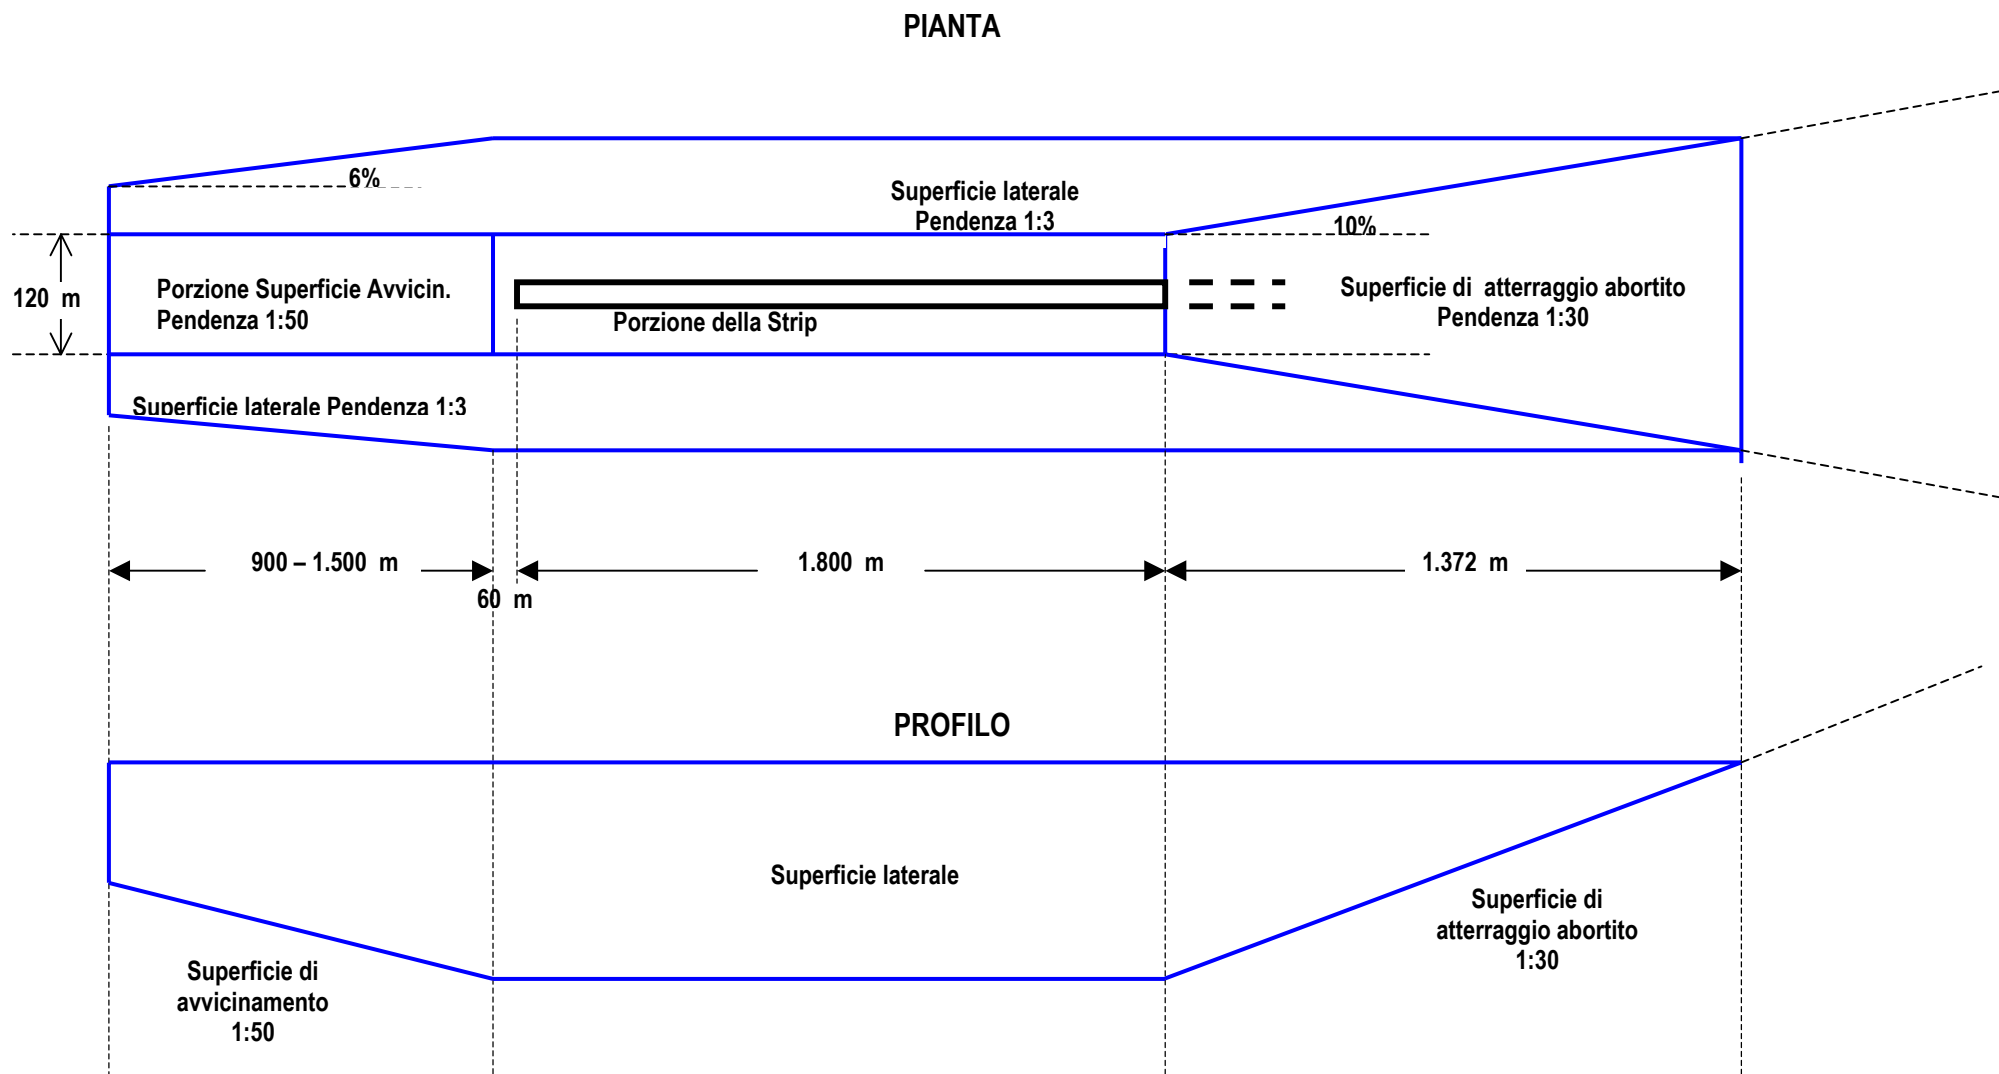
PIANTA

6%

Superficie laterale
Pendenza 1:3

10%

120 m

Porzione Superficie Avvicin.
Pendenza 1:50

Porzione della Strip

Superficie di atterraggio abortito
Pendenza 1:30

Superficie laterale Pendenza 1:3

900 – 1.500 m

1.800 m

1.372 m

60 m

PROFILO

Superficie laterale

Superficie di
atterraggio abortito
1:30

Superficie di
avvicinamento
1:50